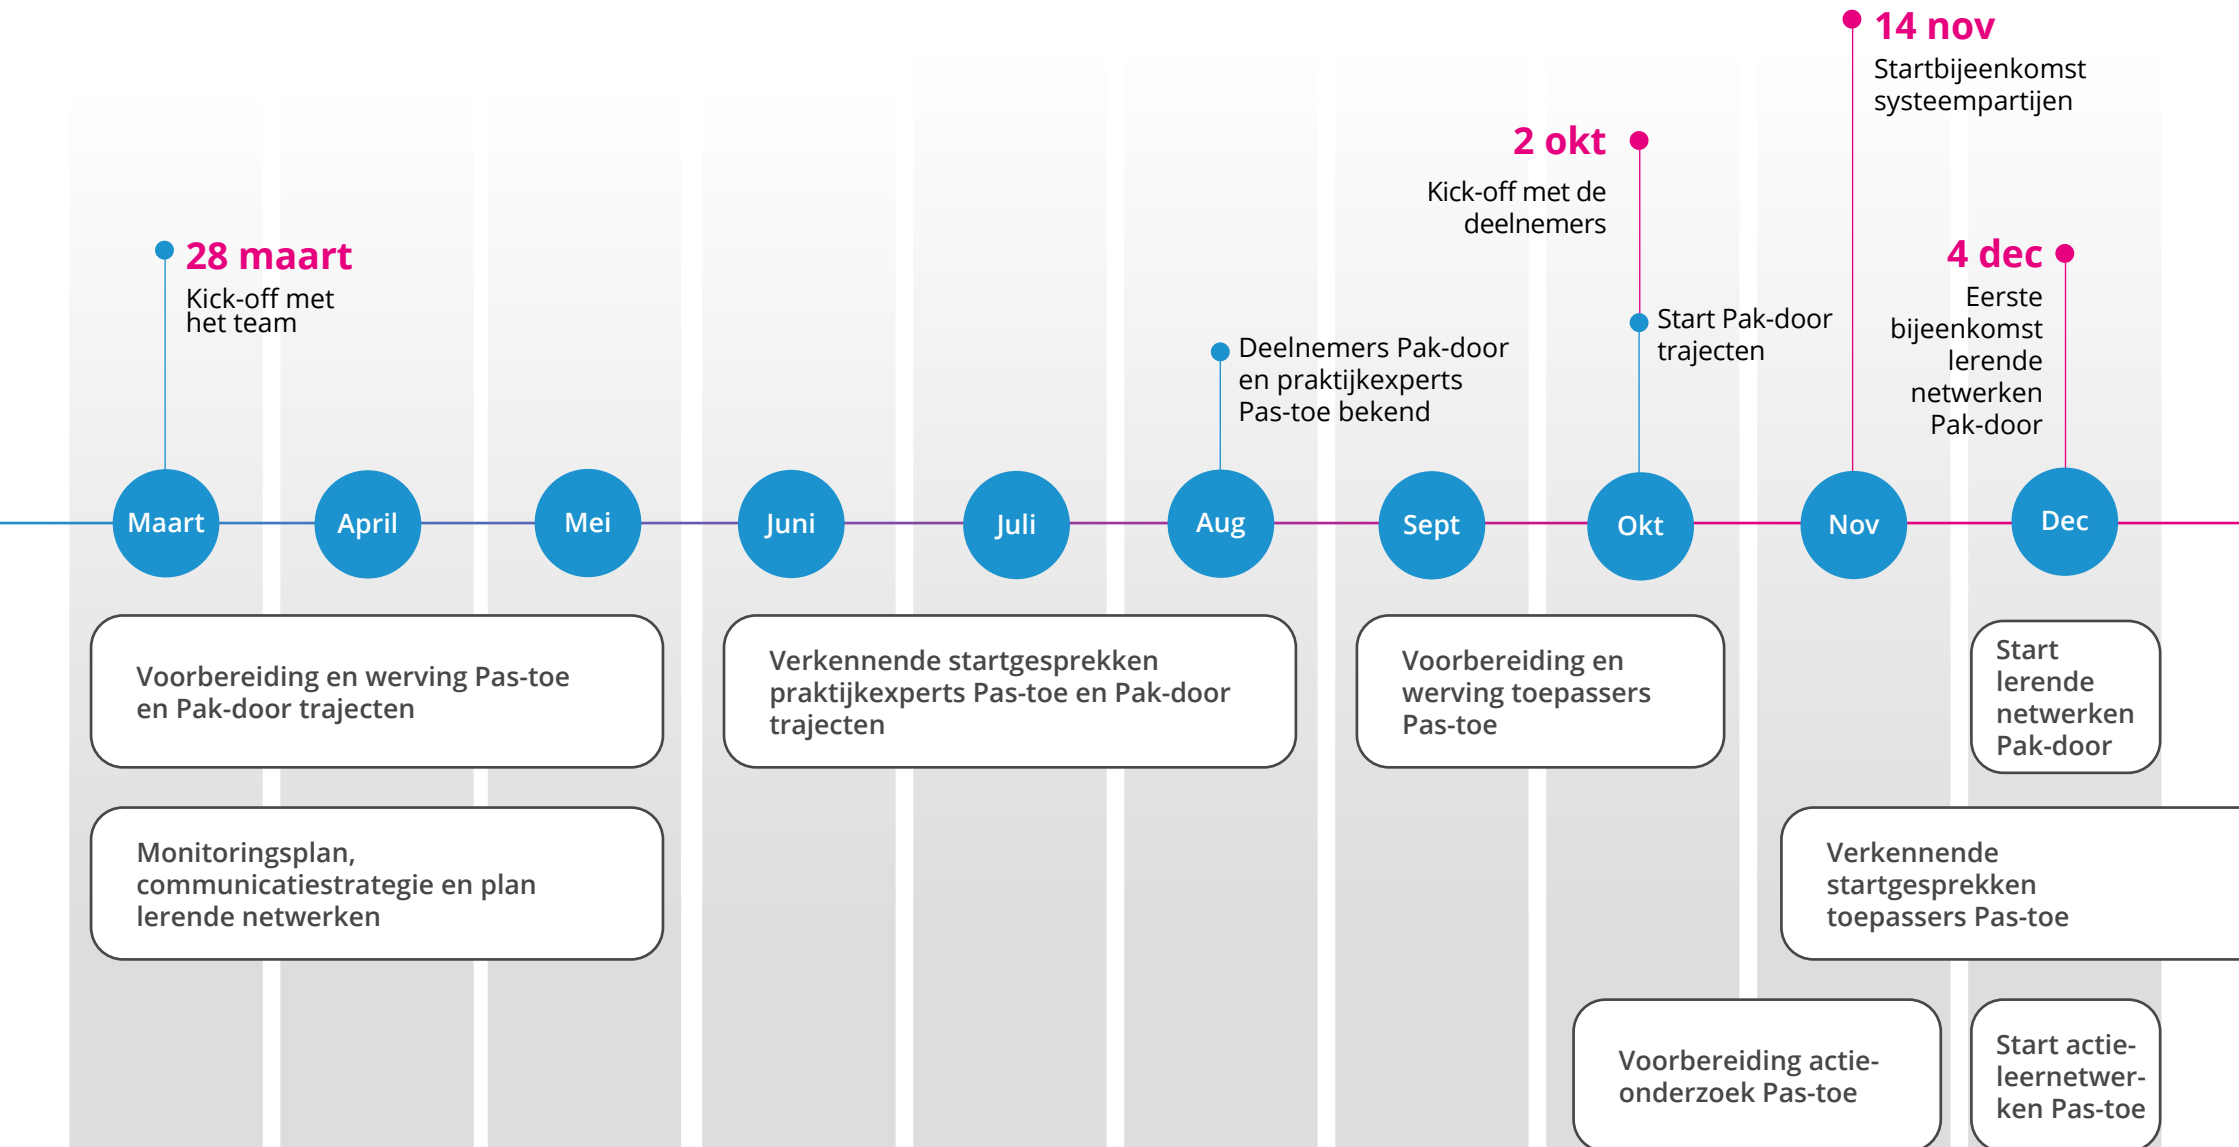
14 nov
Startbijeenkomst systeempartijen

2 okt
Kick-off met de deelnemers

28 maart
Kick-off met het team

4 dec
Eerste bijeenkomst lerende netwerken Pak-door

Start Pak-door trajecten

Deelnemers Pak-door en praktijkexperts Pas-toe bekend

Maart

April

Mei

Juni

Juli

Aug

Sept

Okt

Nov

Dec

Voorbereiding en werving Pas-toe en Pak-door trajecten

Verkennende startgesprekken praktijkexperts Pas-toe en Pak-door trajecten

Voorbereiding en werving toepassers Pas-toe

Start lerende netwerken Pak-door

Monitoringsplan, communicatiestrategie en plan lerende netwerken

Verkennende startgesprekken toepassers Pas-toe

Voorbereiding actie-onderzoek Pas-toe

Start actie-leernetwerken Pas-toe